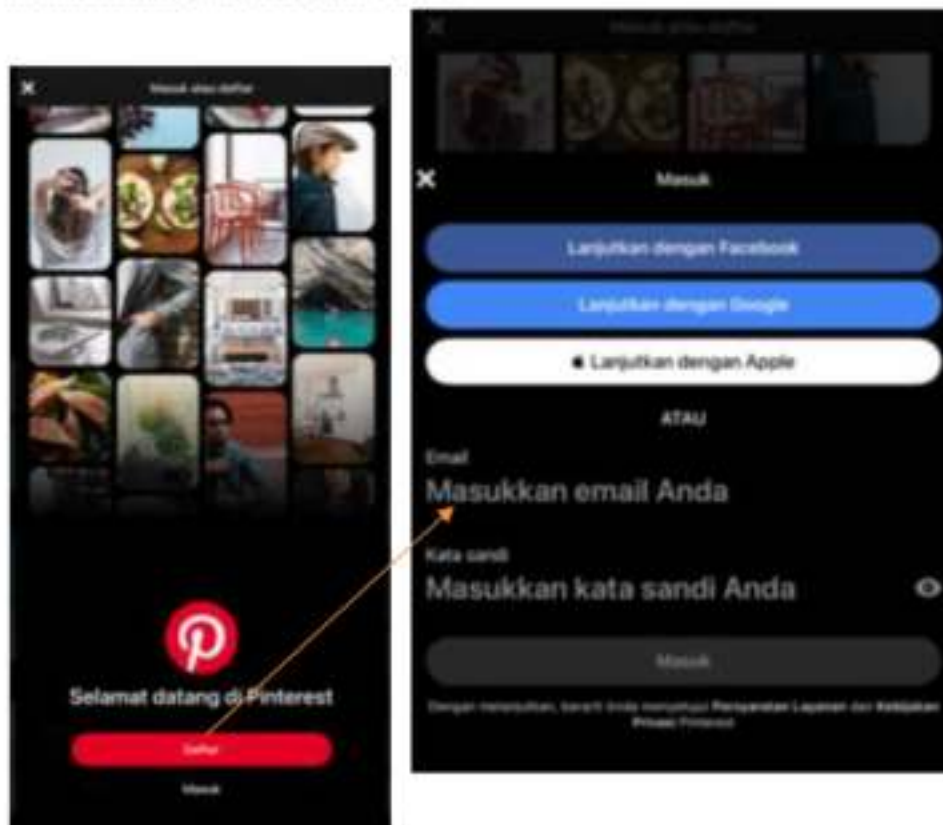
Masuk atau daftar

Selamat datang di Pinterest

Daftar

Masuk

Masuk atau daftar

Masuk

Lanjutkan dengan Facebook

Lanjutkan dengan Google

Lanjutkan dengan Apple

ATAU

Email

Masukkan email Anda

Kata sandi

Masukkan kata sandi Anda

Masuk

Dengan melanjutkan, berarti Anda menyetujui Persyaratan Layanan dan Kebijakan Privasi Pinterest